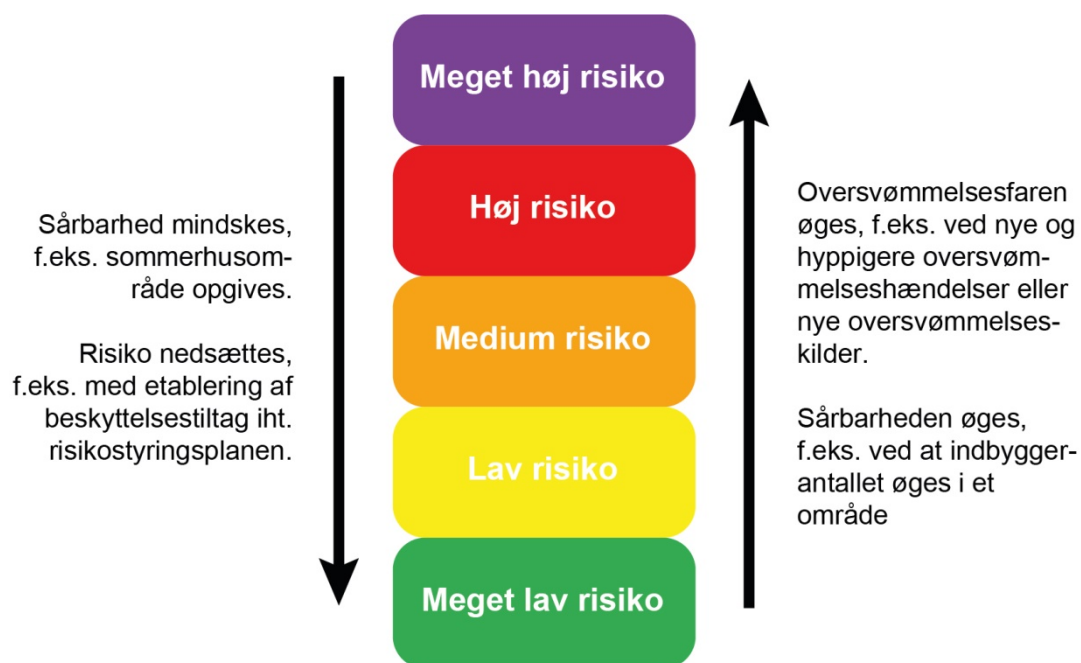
Sårbarhed mindskes, f.eks. sommerhusområde opgives.

Risiko nedsættes, f.eks. med etablering af beskyttelsestiltag iht. risikostyringsplanen.

Meget høj risiko

Høj risiko

Medium risiko

Lav risiko

Meget lav risiko

Oversvømmelsesfaren øges, f.eks. ved nye og hyppigere oversvømmelseshændelser eller nye oversvømmelseskilder.

Sårbarheden øges, f.eks. ved at indbyggerantallet øges i et område